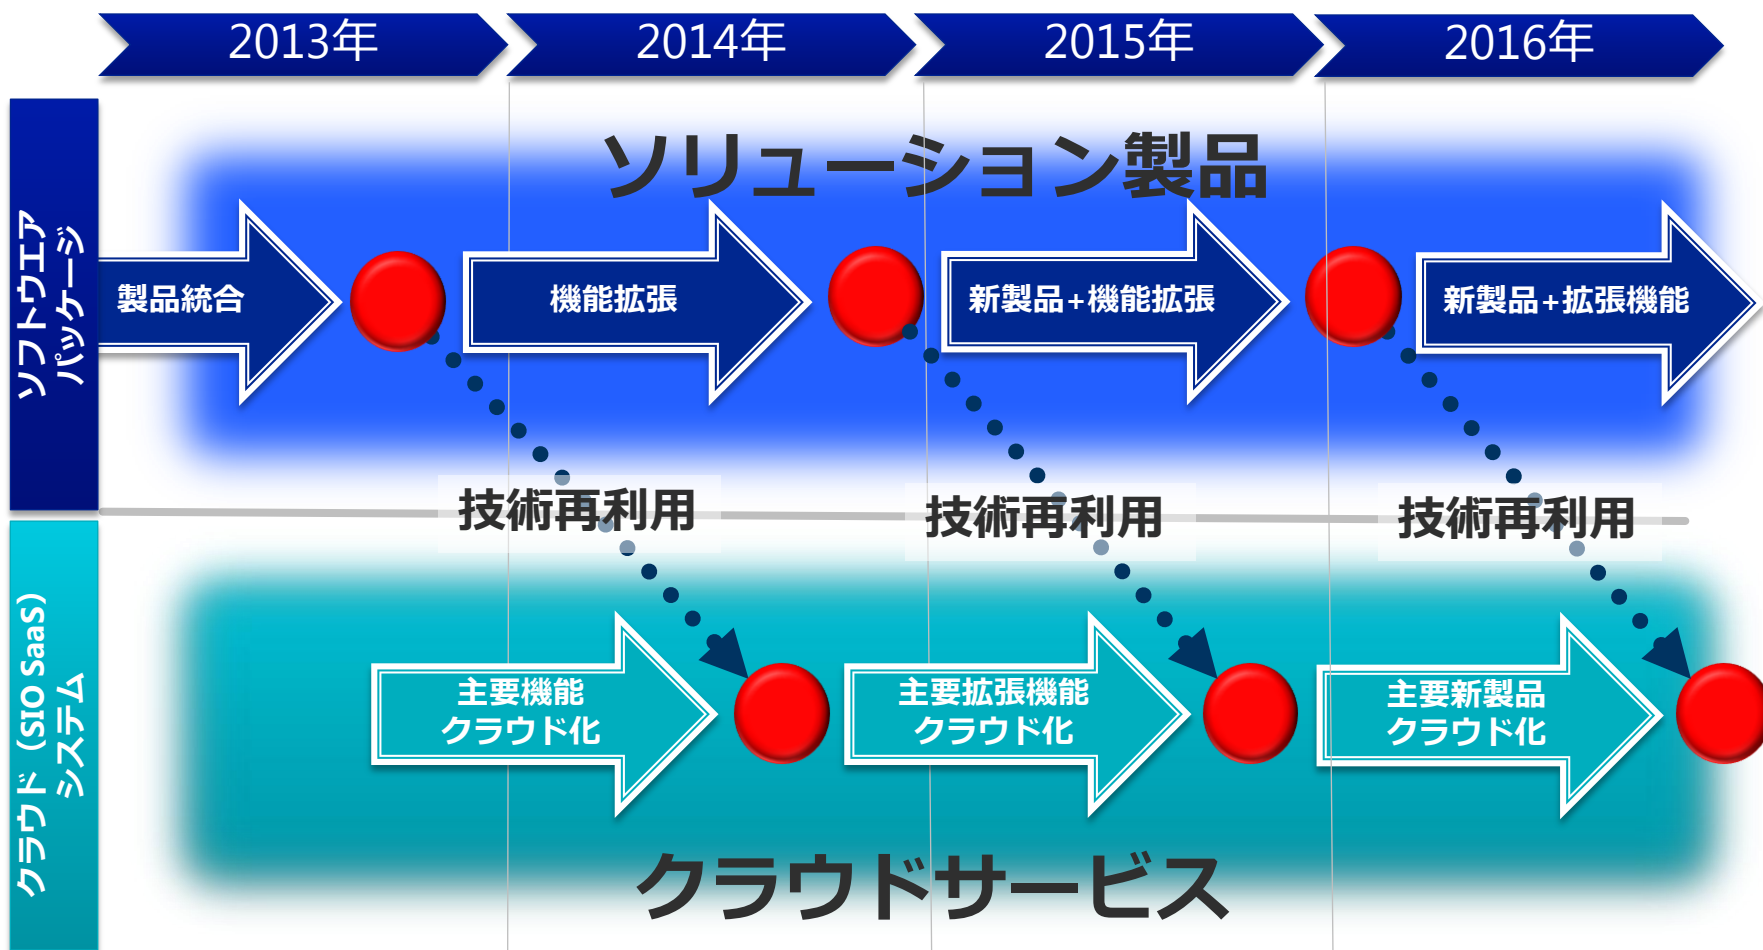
2013年

2014年

2015年

2016年

ソフトウエア
パッケージ

ソリューション製品

製品統合

機能拡張

新製品+機能拡張

新製品+拡張機能

技術再利用

技術再利用

技術再利用

クラウド（SIO SaaS）
システム

主要機能
クラウド化

主要拡張機能
クラウド化

主要新製品
クラウド化

クラウドサービス